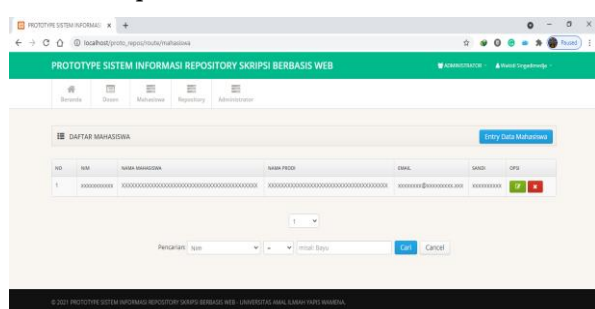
PROTOTYPE SISTEM INFORMASI ×  +

localhost/proto_repos/route/mahasiswa

Paused

PROTOTYPE SISTEM INFORMASI REPOSITORY SKRIPSI BERBASIS WEB

ADMINISTRATOR

Hamid Sngadimedja

Beranda  Dosen  Mahasiswa  Repository  Administrator

DAFTAR MAHASISWA

Entry Data Mahasiswa

| NO | NIM | NAMA MAHASISWA | NAMA PRODI | EMAIL | SANDI | OPSI |
|---|---|---|---|---|---|---|
| 1 | xxxxxxxxxx | xxxxxxxxxxxxxxxxxxxxxxxxxxxxxxxxxxxxxxxxxx | xxxxxxxxxxxxxxxxxxxxxxxxxxxxxxxxxxxxx | xxxxxxxx@xxxxxxxxx.xxx | xxxxxxxxx | |

1

Pencarian: Nim  =  misal: Bayu  Cari  Cancel

© 2021 PROTOTYPE SISTEM INFORMASI REPOSITORY SKRIPSI BERBASIS WEB - UNIVERSITAS AMAL ILMIAH YAPIS WAMENA